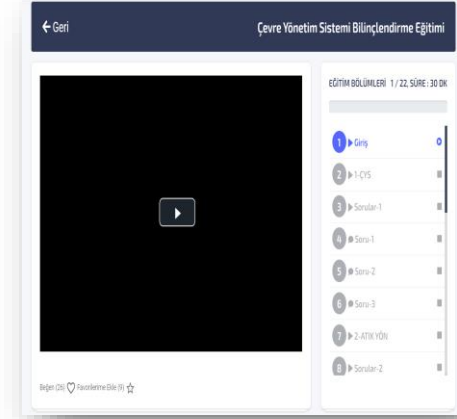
← Geri

Çevre Yönetim Sistemi Bilinçlendirme Eğitimi

EĞİTİM BÖLÜMLERİ 1 / 22, SÜRE : 30 DK

1 ▶ Giriş
2 ▶ 1-ÇYS
3 ▶ Sorular-1
4 ● Soru-1
5 ● Soru-2
6 ● Soru-3
7 ▶ 2-ATIK YÖN
8 ▶ Sorular-2

Beğen (26) ♡ Favorilerime Ekle (9) ☆